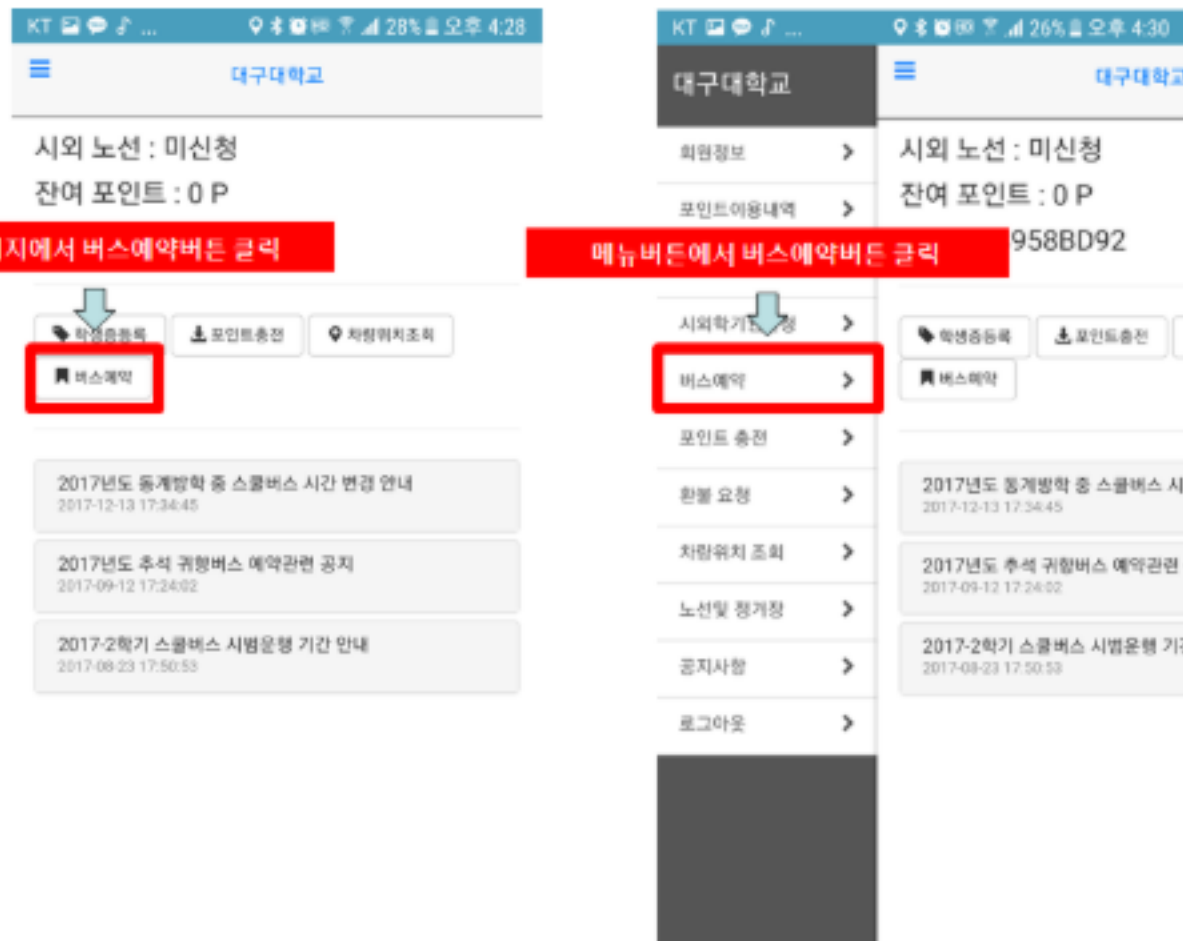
KT 28% 오후 4:28

대구대학교

시외 노선 : 미신청

잔여 포인트 : 0 P

지에서 버스예약버튼 클릭

학생증등록 포인트충전 차량위치조회

버스예약

2017년도 동계방학 중 스쿨버스 시간 변경 안내
2017-12-13 17:34:45

2017년도 추석 귀향버스 예약관련 공지
2017-09-12 17:24:02

2017-2학기 스쿨버스 시범운행 기간 안내
2017-08-23 17:50:53

KT 26% 오후 4:30

대구대학교

회원정보 >

포인트이용내역 >

메뉴버튼에서 버스예약버튼 클릭

시외학기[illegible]청 >

버스예약 >

포인트 충전 >

환불 요청 >

차량위치 조회 >

노선및 정거장 >

공지사항 >

로그아웃 >

대구대학교

시외 노선 : 미신청

잔여 포인트 : 0 P

958BD92

학생증등록 포인트충전

버스예약

2017년도 동계방학 중 스쿨버스 시
2017-12-13 17:34:45

2017년도 추석 귀향버스 예약관련
2017-09-12 17:24:02

2017-2학기 스쿨버스 시범운행 기
2017-08-23 17:50:53